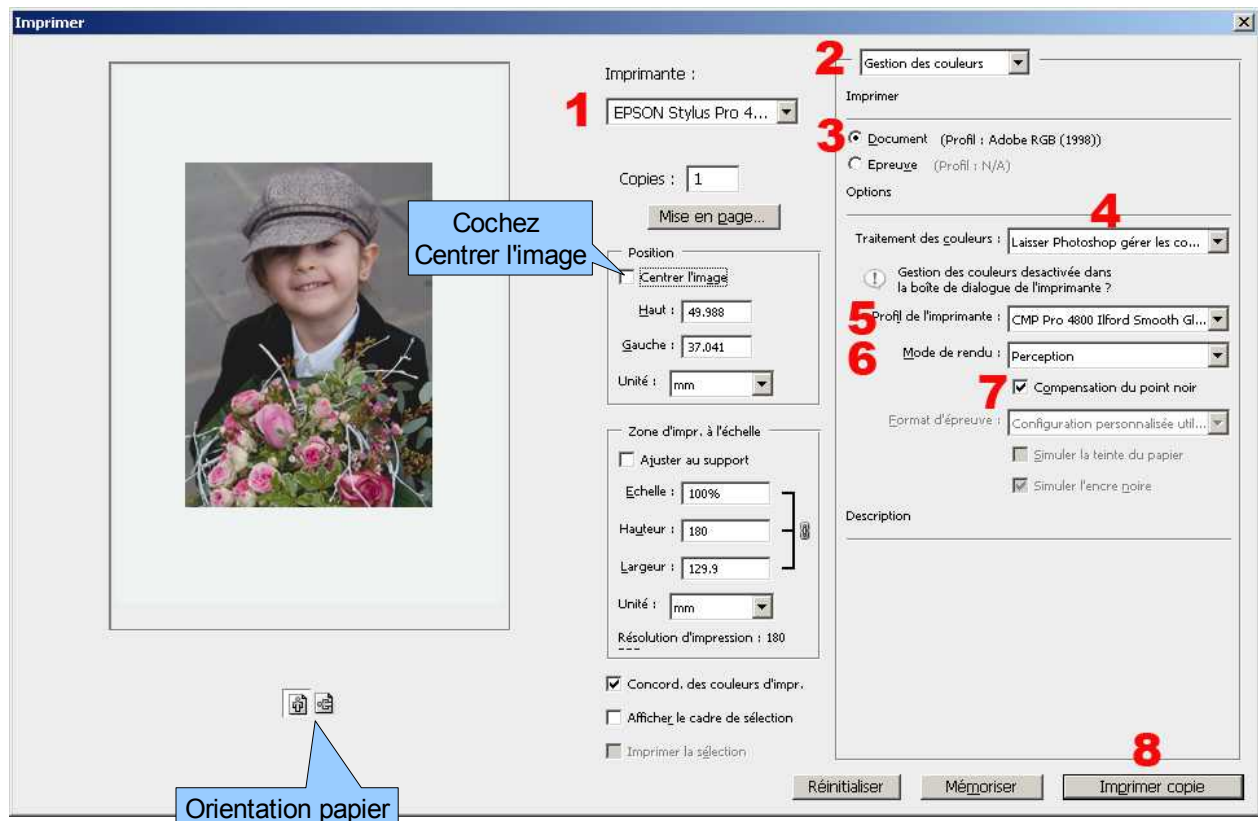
Imprimer

Imprimante :

1 EPSON Stylus Pro 4...

Copies : 1

Mise en page...

Cochez Centrer l'image

Position

Centrer l'image

Haut : 49.988

Gauche : 37.041

Unité : mm

Zone d'impr. à l'échelle

Ajuster au support

Echelle : 100%

Hauteur : 180

Largeur : 129.9

Unité : mm

Résolution d'impression : 180

Concord. des couleurs d'impr.

Afficher le cadre de sélection

Imprimer la sélection

2 Gestion des couleurs

Imprimer

3 Document (Profil : Adobe RGB (1998))

Epreuve (Profil : N/A)

Options

4

Traitement des couleurs : Laisser Photoshop gérer les co...

Gestion des couleurs desactivée dans la boîte de dialogue de l'imprimante ?

5 Profil de l'imprimante : CMP Pro 4800 Ilford Smooth Gl...

6 Mode de rendu : Perception

7 Compensation du point noir

Format d'épreuve : Configuration personnalisée util...

Simuler la teinte du papier

Simuler l'encre noire

Description

8

Réinitialiser

Mémoriser

Imprimer copie

Orientation papier